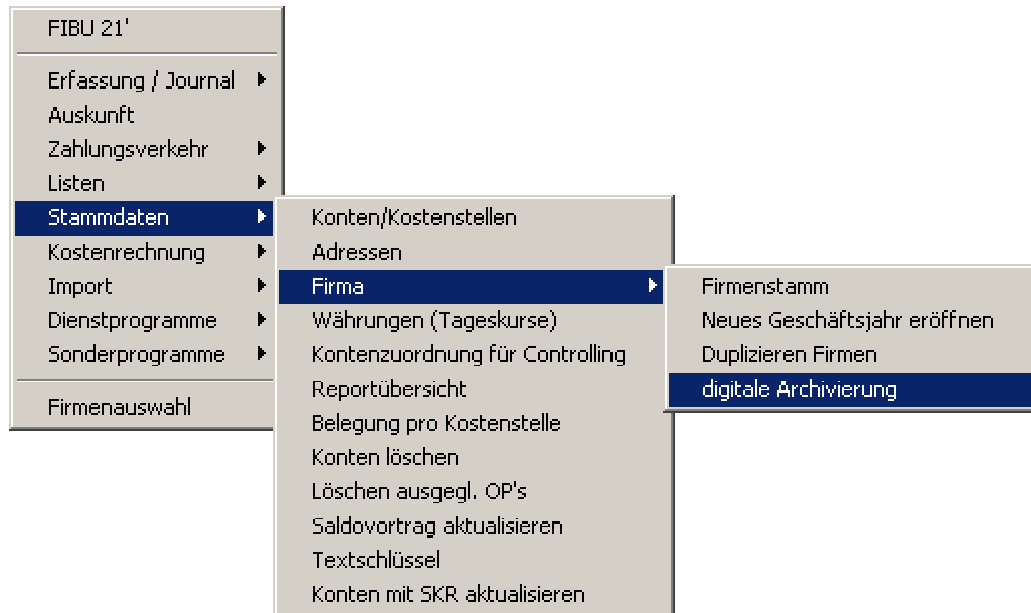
FIBU 21'

Erfassung / Journal
Auskunft
Zahlungsverkehr
Listen
Stammdaten
Kostenrechnung
Import
Dienstprogramme
Sonderprogramme

Firmenauswahl

Konten/Kostenstellen
Adressen
Firma
Währungen (Tageskurse)
Kontenzuordnung für Controlling
Reportübersicht
Belegung pro Kostenstelle
Konten löschen
Löschen ausgegl. OP's
Saldovortrag aktualisieren
Textschlüssel
Konten mit SKR aktualisieren

Firmenstamm
Neues Geschäftsjahr eröffnen
Duplizieren Firmen
digitale Archivierung